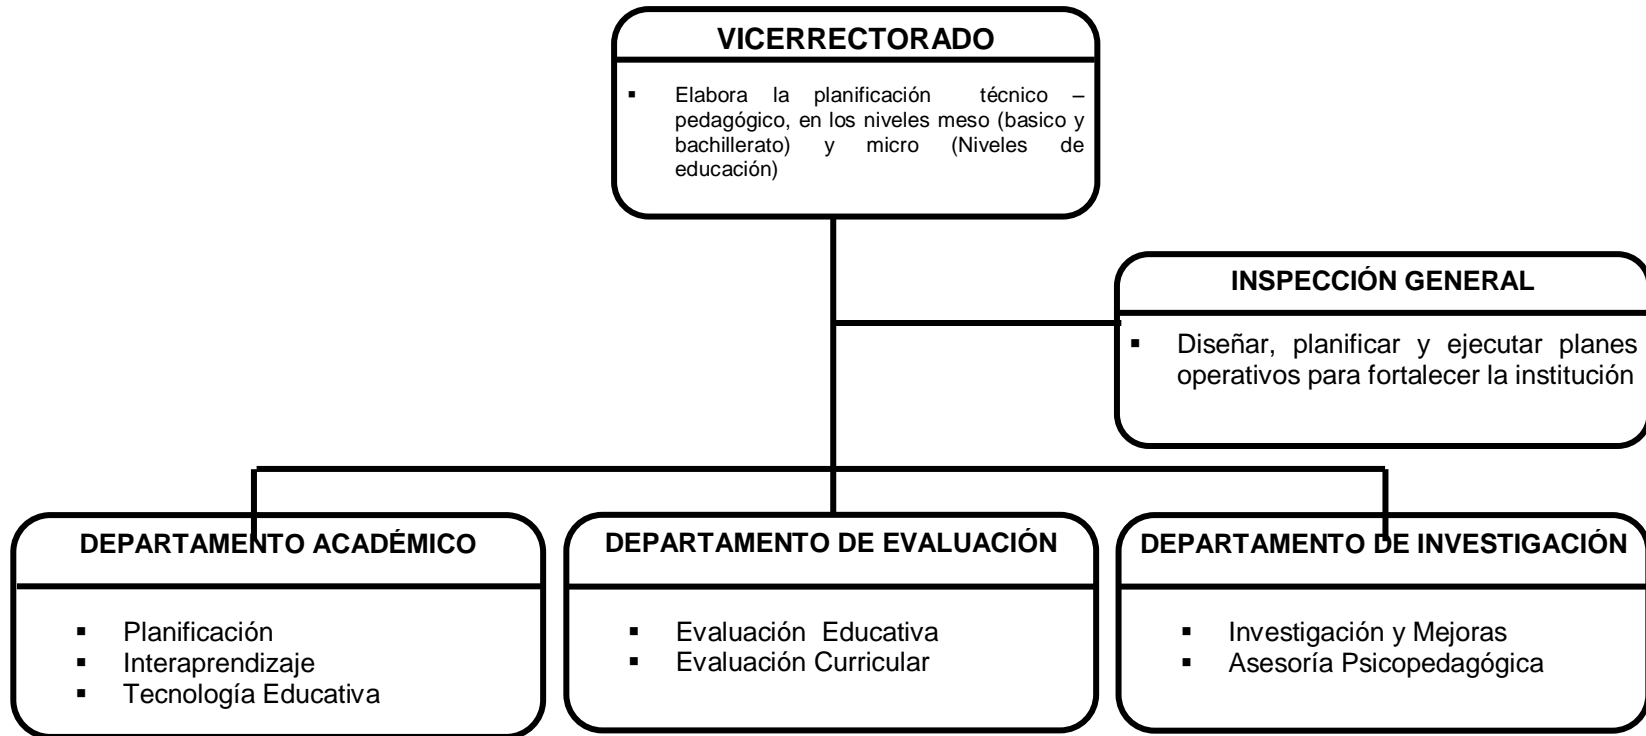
VICERRECTORADO

- Elabora la planificación técnico – pedagógico, en los niveles meso (basico y bachillerato) y micro (Niveles de educación)

INSPECCIÓN GENERAL

- Diseñar, planificar y ejecutar planes operativos para fortalecer la institución

DEPARTAMENTO ACADÉMICO

- Planificación
- Interaprendizaje
- Tecnología Educativa

DEPARTAMENTO DE EVALUACIÓN

- Evaluación Educativa
- Evaluación Curricular

DEPARTAMENTO DE INVESTIGACIÓN

- Investigación y Mejoras
- Asesoría Psicopedagógica